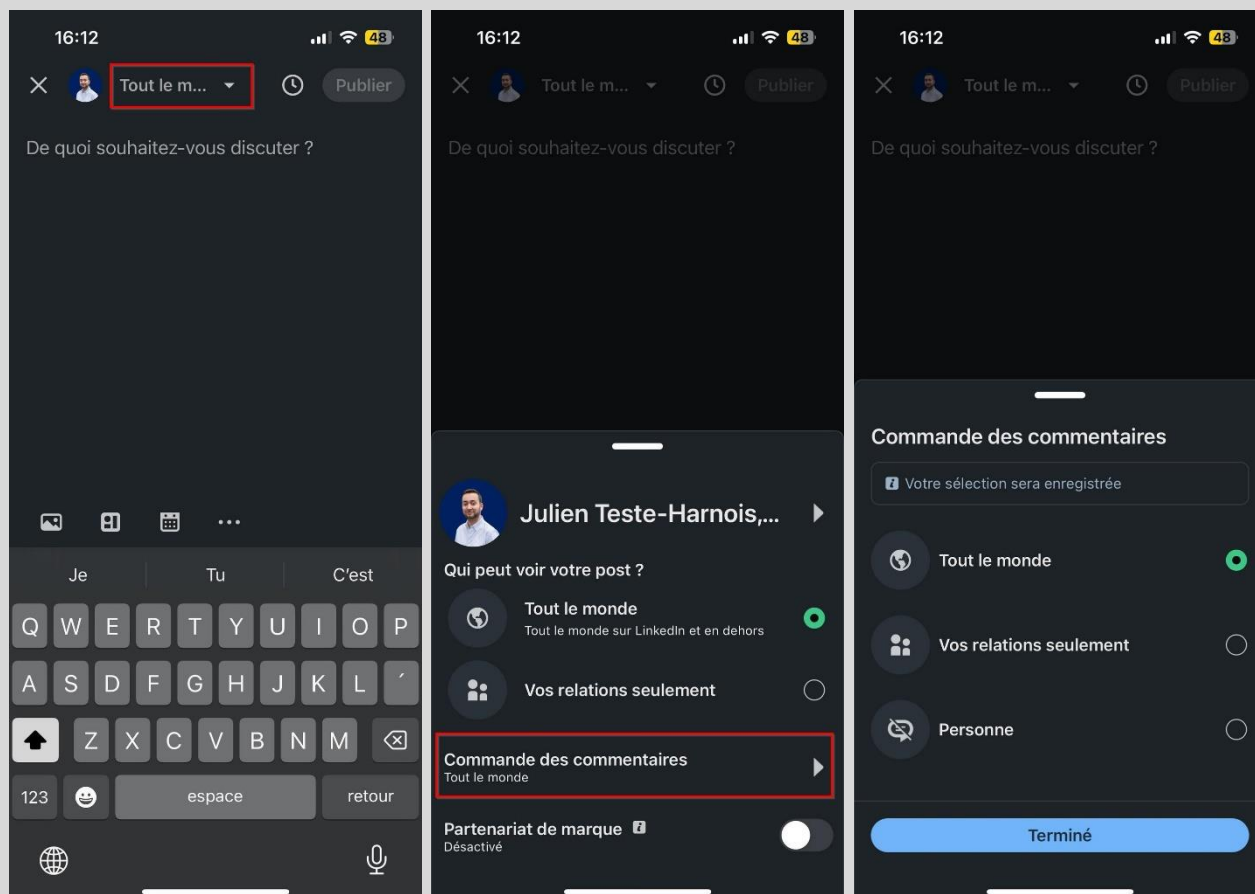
16:12
48
Tout le m...
Publier
De quoi souhaitez-vous discuter ?
Je
Tu
C'est
Q W E R T Y U I O P
A S D F G H J K L ´
Z X C V B N M
123
espace
retour

16:12
48
Tout le m...
Publier
De quoi souhaitez-vous discuter ?
Julien Teste-Harnois,...
Qui peut voir votre post ?
Tout le monde
Tout le monde sur LinkedIn et en dehors
Vos relations seulement
Commande des commentaires
Tout le monde
Partenariat de marque
Désactivé

16:12
48
Tout le m...
Publier
De quoi souhaitez-vous discuter ?
Commande des commentaires
Votre sélection sera enregistrée
Tout le monde
Vos relations seulement
Personne
Terminé